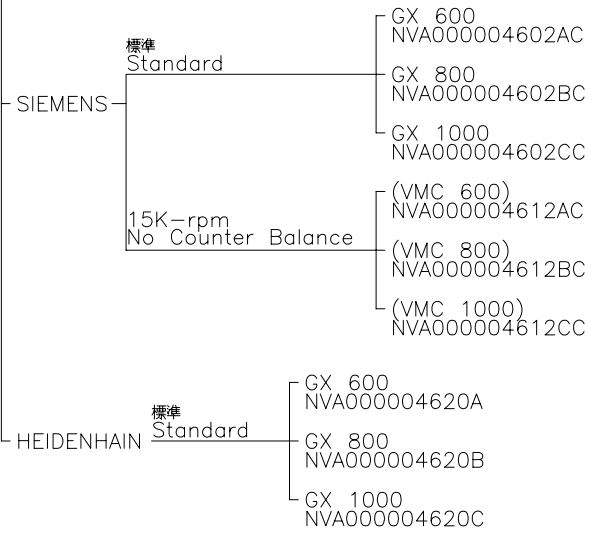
SIEMENS

標準
Standard

GX 600
NVA000004602AC

GX 800
NVA000004602BC

GX 1000
NVA000004602CC

15K-rpm
No Counter Balance

(VMC 600)
NVA000004612AC

(VMC 800)
NVA000004612BC

(VMC 1000)
NVA000004612CC

HEIDENHAIN

標準
Standard

GX 600
NVA000004620A

GX 800
NVA000004620B

GX 1000
NVA000004620C